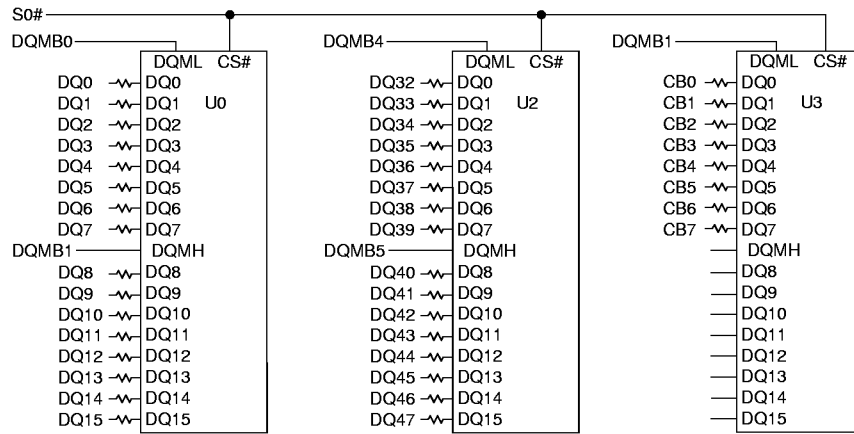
S0#

DQMB0
DQML CS#
DQ0 DQ0
DQ1 DQ1 U0
DQ2 DQ2
DQ3 DQ3
DQ4 DQ4
DQ5 DQ5
DQ6 DQ6
DQ7 DQ7
DQMB1 DQMH
DQ8 DQ8
DQ9 DQ9
DQ10 DQ10
DQ11 DQ11
DQ12 DQ12
DQ13 DQ13
DQ14 DQ14
DQ15 DQ15

DQMB4
DQML CS#
DQ32 DQ0
DQ33 DQ1 U2
DQ34 DQ2
DQ35 DQ3
DQ36 DQ4
DQ37 DQ5
DQ38 DQ6
DQ39 DQ7
DQMB5 DQMH
DQ40 DQ8
DQ41 DQ9
DQ42 DQ10
DQ43 DQ11
DQ44 DQ12
DQ45 DQ13
DQ46 DQ14
DQ47 DQ15

DQMB1
DQML CS#
CB0 DQ0
CB1 DQ1 U3
CB2 DQ2
CB3 DQ3
CB4 DQ4
CB5 DQ5
CB6 DQ6
CB7 DQ7
DQMH
DQ8
DQ9
DQ10
DQ11
DQ12
DQ13
DQ14
DQ15